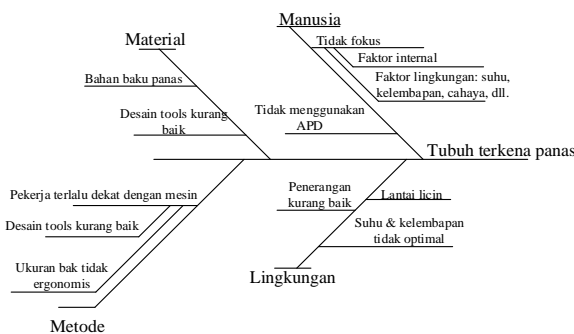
Manusia

Material

Tidak fokus

Faktor internal

Faktor lingkungan: suhu, kelembapan, cahaya, dll.

Bahan baku panas

Desain tools kurang baik

Tidak menggunakan APD

Tubuh terkena panas

Pekerja terlalu dekat dengan mesin

Desain tools kurang baik

Ukuran bak tidak ergonomis

Metode

Penerangan kurang baik

Lantai licin

Suhu & kelembapan tidak optimal

Lingkungan